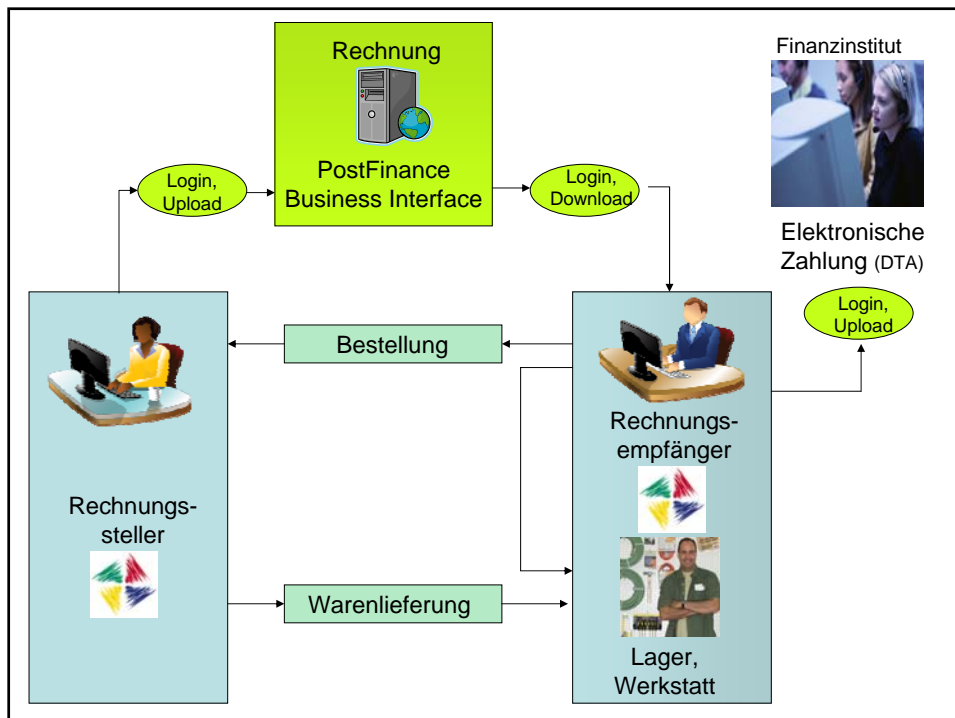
Rechnung

PostFinance Business Interface

Finanzinstitut

Login, Upload

Login, Download

Elektronische Zahlung (DTA)

Login, Upload

Bestellung

Rechnungs-empfänger

Rechnungs-steller

Warenlieferung

Lager, Werkstatt